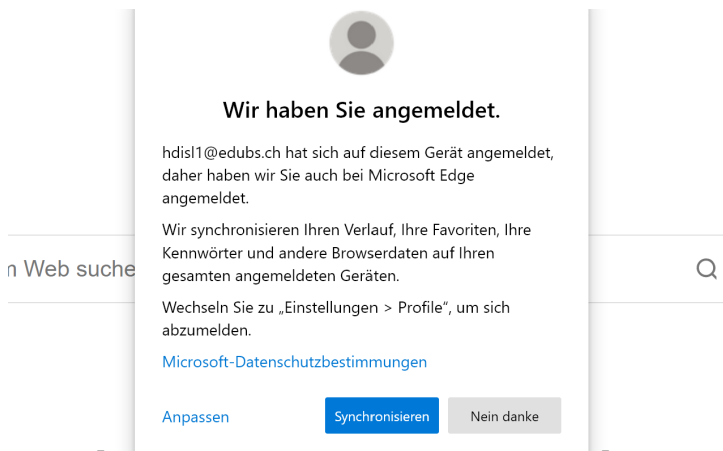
Wir haben Sie angemeldet.

hdisl1@edubs.ch hat sich auf diesem Gerät angemeldet, daher haben wir Sie auch bei Microsoft Edge angemeldet.

Wir synchronisieren Ihren Verlauf, Ihre Favoriten, Ihre Kennwörter und andere Browserdaten auf Ihren gesamten angemeldeten Geräten.

Wechseln Sie zu „Einstellungen > Profile", um sich abzumelden.

Microsoft-Datenschutzbestimmungen

n Web suche

Anpassen

Synchronisieren

Nein danke